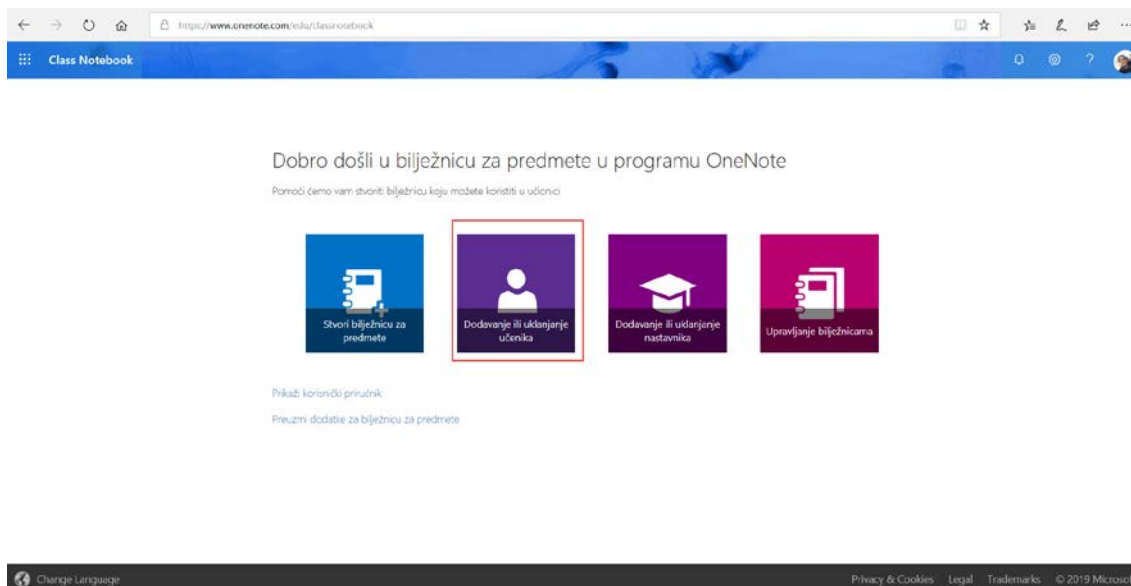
https://www.onenote.com/edu/classnotebook

Class Notebook

Dobro došli u bilježnicu za predmete u programu OneNote

Pomoći ćemo vam stvoriti bilježnicu koju možete koristiti u učionici

Stvori bilježnicu za predmete

Dodavanje ili uklanjanje učenika

Dodavanje ili uklanjanje nastavnika

Upravljanje bilježnicama

Prikaži korisnički priručnik

Preuzmi dodatke za bilježnicu za predmete

Change Language

Privacy & Cookies Legal Trademarks © 2019 Microso